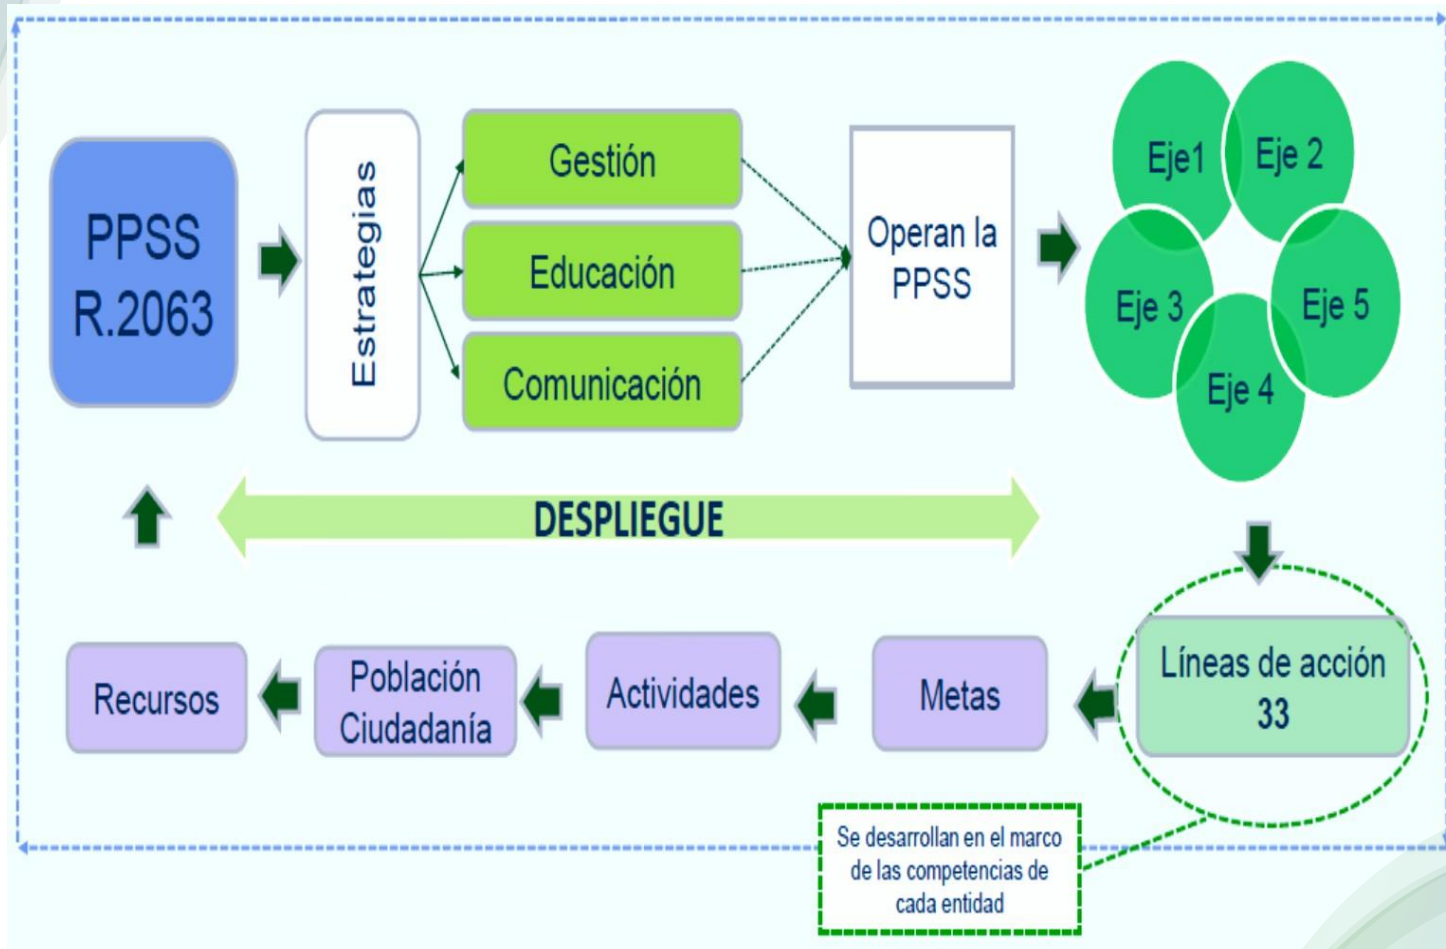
PPSS R.2063

Estrategias

Gestión

Educación

Comunicación

Operan la PPSS

Eje1

Eje 2

Eje 3

Eje 5

Eje 4

DESPLIEGUE

Líneas de acción 33

Metas

Actividades

Población Ciudadanía

Recursos

Se desarrollan en el marco de las competencias de cada entidad